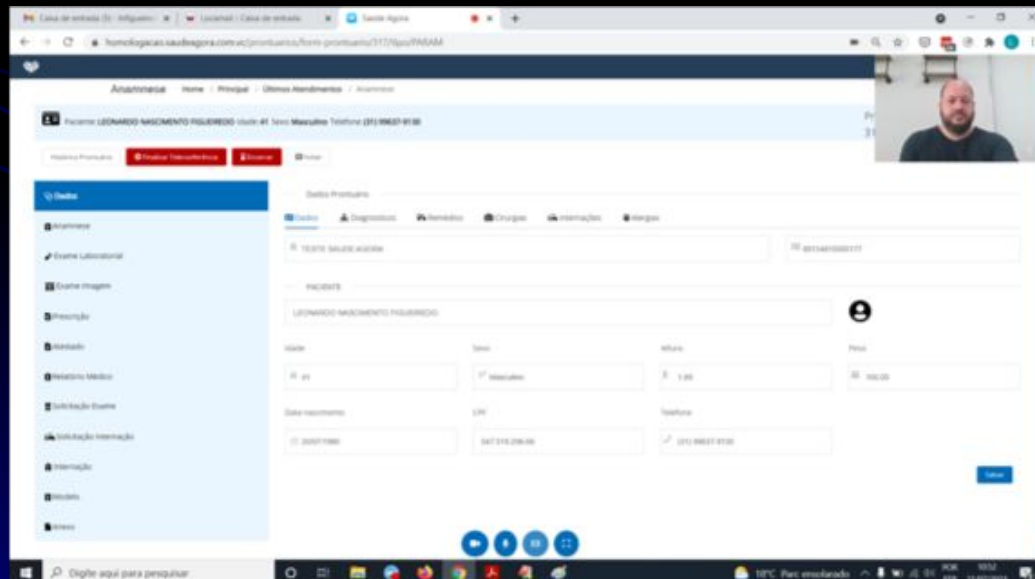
Caixa de entrada (5) - Infoguest | Locaweb | Caixa de entrada | Saúde Agora

homologacao.saudeagora.com.vc/prontuarios/form-prontuario/317/6pu/PARAM

Anamnese Home / Principal / Últimos Atendimentos / Anamnese

Paciente LEONARDO NASCIMENTO FIGUEIREDO Idade 41 Sexo Masculino Telefone (31) 99637-9130

Histórico Prontuário | Finalizar Teleconferência | Encerrar | Voltar

Dados
Anamnese
Exame Laboratorial
Exame Imagem
Prescrição
Atestado
Relatório Médico
Solicitação Exame
Solicitação Internação
Internação
Modelo
Anexo

Dados Prontuário

Dados | Diagnósticos | Remédios | Cirurgias | Internações | Alergias

TESTE SAUDE AGORA | 0015401000177

PACIENTE

LEONARDO NASCIMENTO FIGUEIREDO

Idade | Sexo | Altura | Peso
41 | Masculino | 1.80 | 100.00

Data nascimento | CPF | Telefone
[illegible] | 047.519.206-06 | (31) 99637-9130

Salvar

Digite aqui para pesquisar

18°C Parc ensolarado POR 10:52